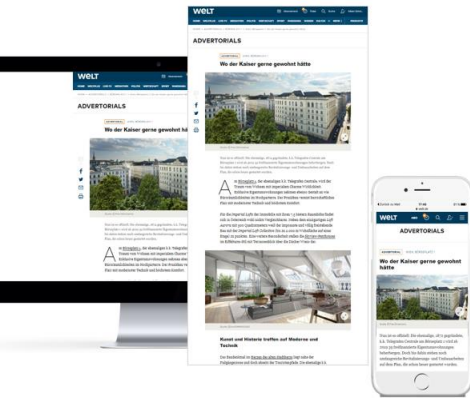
WELT

ADVERTORIALS

Wo der Kaiser gerne gewohnt hätte

Kunst und Historie treffen auf Moderne und Technik

WELT

ADVERTORIALS

Wo der Kaiser gerne gewohnt hätte

WELT

ADVERTORIALS

Wo der Kaiser gerne gewohnt hätte